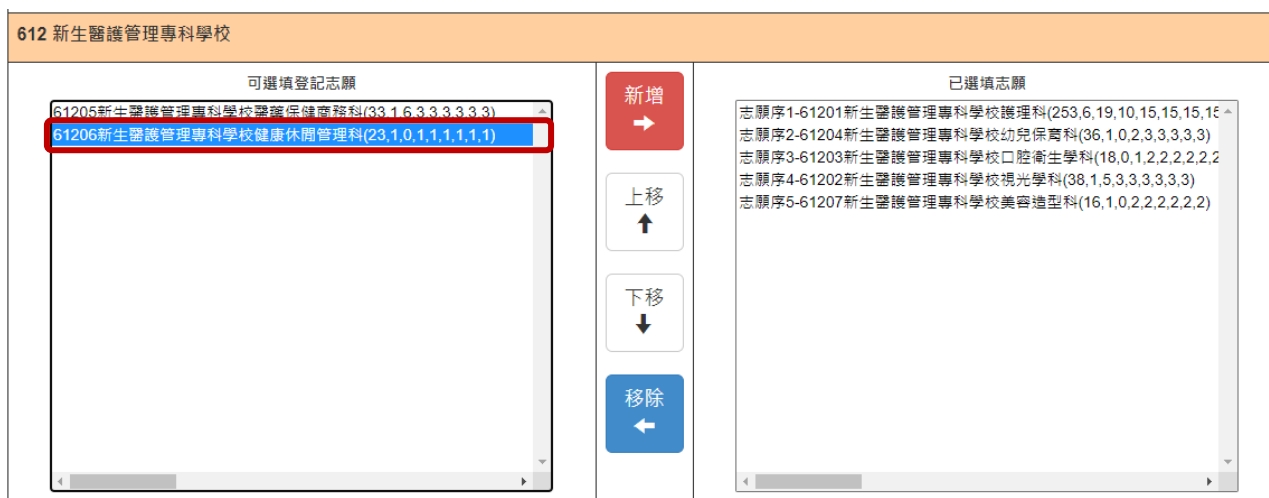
612 新生醫護管理專科學校

可選填登記志願

61205新生醫護管理專科學校醫藥保健商務科(33,1,6,3,3,3,3,3,3)
61206新生醫護管理專科學校健康休閒管理科(23,1,0,1,1,1,1,1,1)

新增

上移

下移

移除

已選填志願

志願序1-61201新生醫護管理專科學校護理科(253,6,19,10,15,15,15,15
志願序2-61204新生醫護管理專科學校幼兒保育科(36,1,0,2,3,3,3,3,3)
志願序3-61203新生醫護管理專科學校口腔衛生學科(18,0,1,2,2,2,2,2,2
志願序4-61202新生醫護管理專科學校視光學科(38,1,5,3,3,3,3,3,3)
志願序5-61207新生醫護管理專科學校美容造型科(16,1,0,2,2,2,2,2,2)